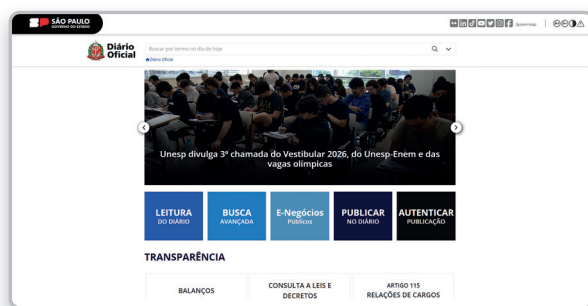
SÃO PAULO
GOVERNO DO ESTADO

/governosp

Diário Oficial

Buscar por termos no dia de hoje

Diário Oficial

Unesp divulga 3ª chamada do Vestibular 2026, do Unesp-Enem e das vagas olímpicas

LEITURA
DO DIÁRIO

BUSCA
AVANÇADA

E-Negócios
Públicos

PUBLICAR
NO DIÁRIO

AUTENTICAR
PUBLICAÇÃO

TRANSPARÊNCIA

BALANÇOS

CONSULTA A LEIS E DECRETOS

ARTIGO 115
RELAÇÕES DE CARGOS